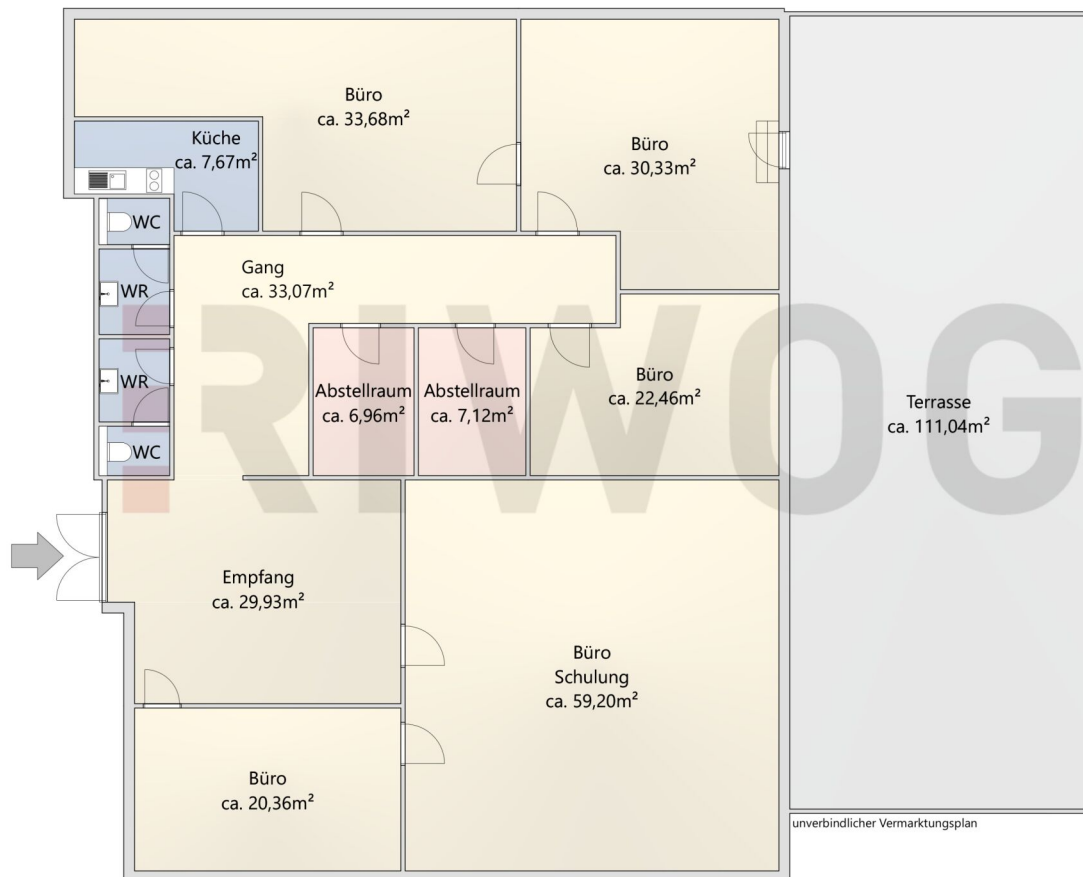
Büro
ca. 33,68m²

Küche
ca. 7,67m²

Büro
ca. 30,33m²

WC

Gang
ca. 33,07m²

WR

WR

Abstellraum
ca. 6,96m²

Abstellraum
ca. 7,12m²

Büro
ca. 22,46m²

Terrasse
ca. 111,04m²

WC

RIWOG

Empfang
ca. 29,93m²

Büro
Schulung
ca. 59,20m²

Büro
ca. 20,36m²

unverbindlicher Vermarktungsplan